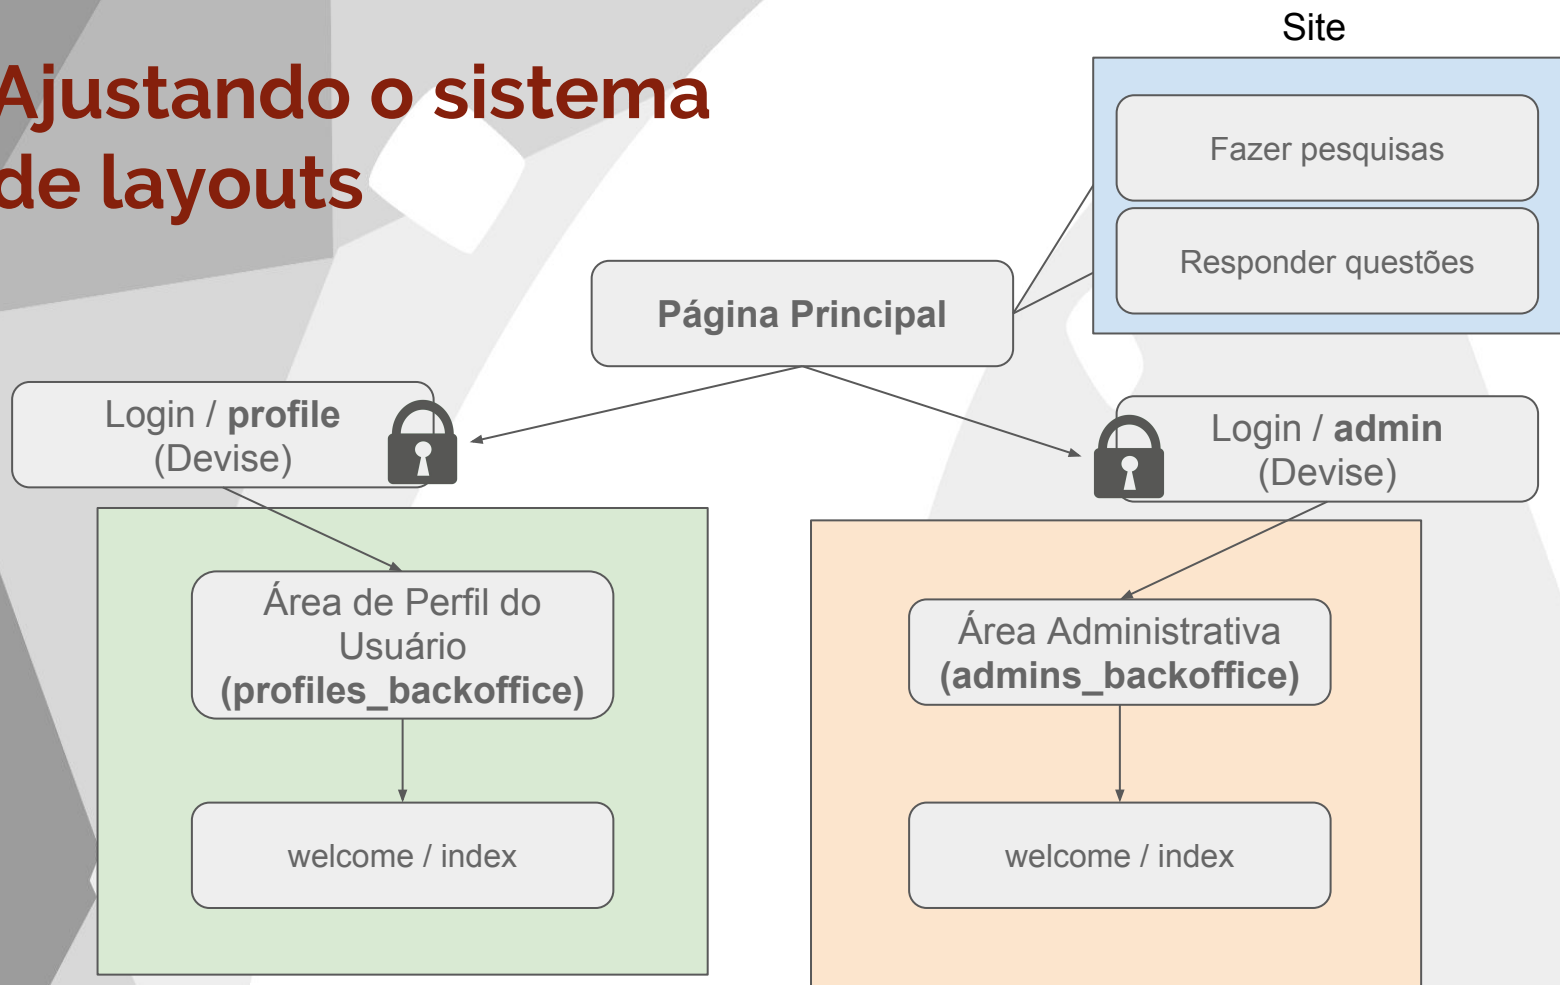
Ajustando o sistema de layouts

Site

Fazer pesquisas

Responder questões

Página Principal

Login / profile (Devise)

Login / admin (Devise)

Área de Perfil do Usuário (profiles_backoffice)

welcome / index

Área Administrativa (admins_backoffice)

welcome / index